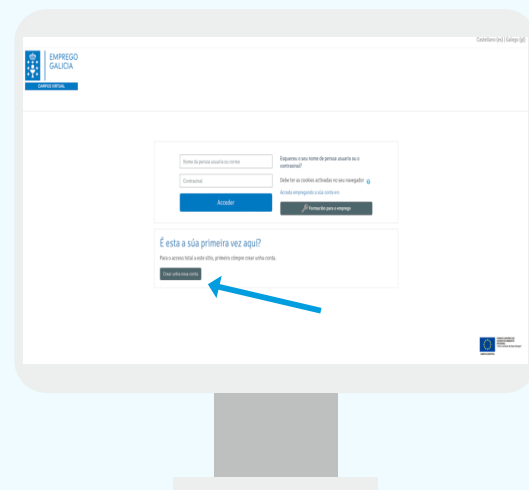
Castellano (es) | Galego (gl)

EMPREGO GALICIA
CAMPUS VIRTUAL

Nome de persoa usuaria ou correo

Contrasinal

Acceder

Esqueceu o seu nome de persoa usuaria ou o contrasinal?

Debe ter as cookies activadas no seu navegador

Acceda empregando a súa conta en:

Formación para o emprego

É esta a súa primeira vez aquí?

Para o acceso total a este sitio, primeiro cómpre crear unha conta.

Crear unha nova conta

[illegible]